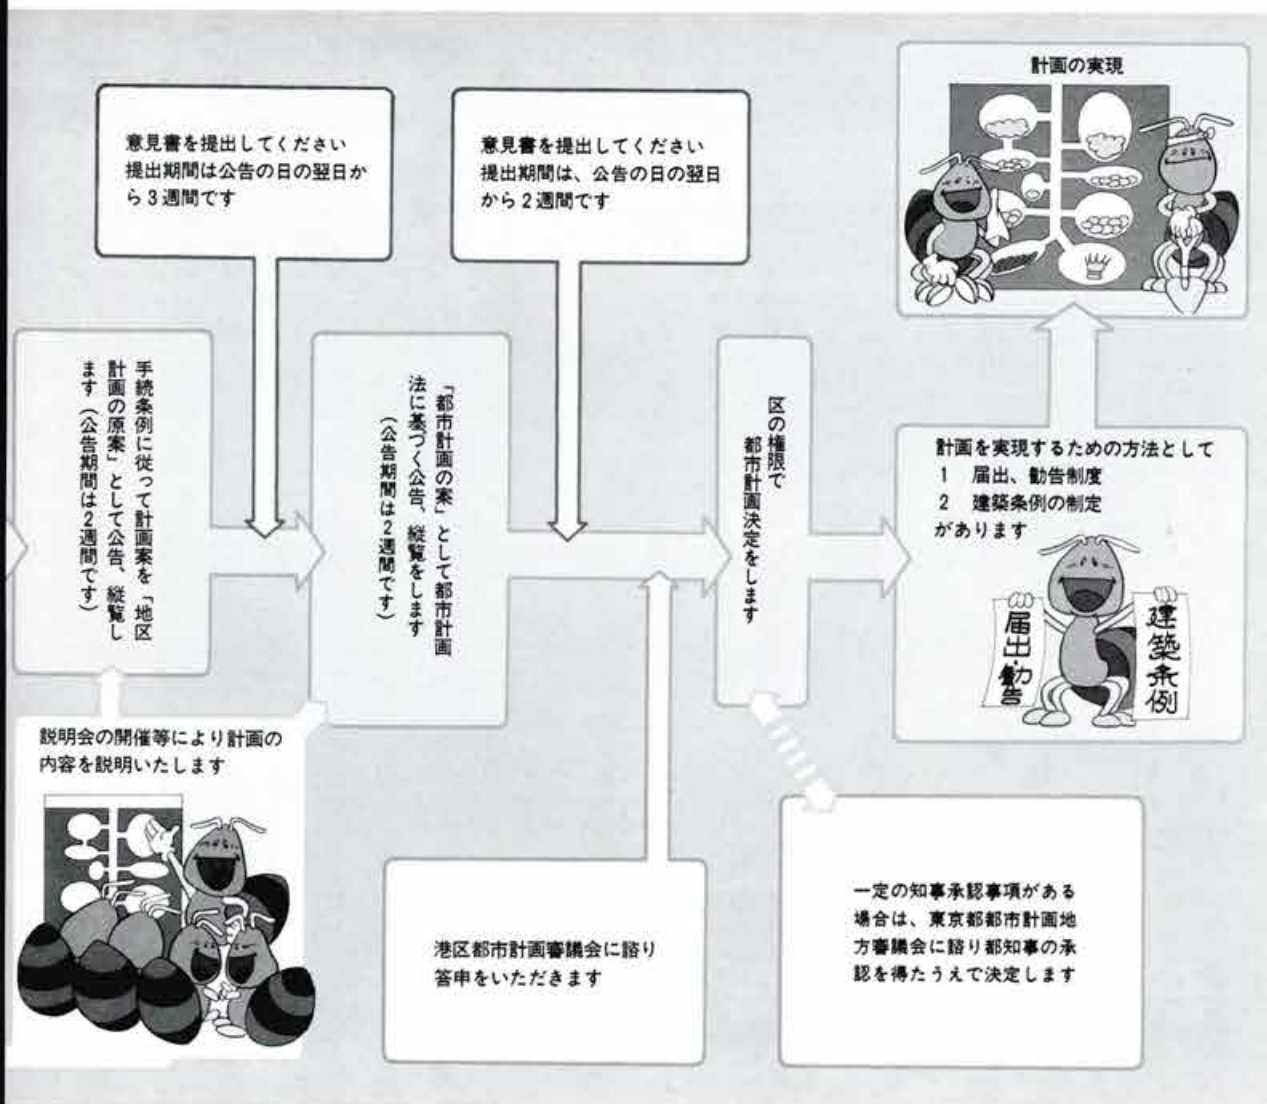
意見書を提出してください
提出期間は公告の日の翌日から３週間です

意見書を提出してください
提出期間は、公告の日の翌日から２週間です

計画の実現

手続条例に従って計画案を「地区計画の原案」として公告、縦覧します（公告期間は２週間です）

「都市計画の案」として都市計画法に基づく公告、縦覧をします（公告期間は２週間です）

区の権限で都市計画決定をします

計画を実現するための方法として
１　届出、勧告制度
２　建築条例の制定
があります

届出勧告

建築条例

説明会の開催等により計画の内容を説明いたします

港区都市計画審議会に諮り答申をいただきます

一定の知事承認事項がある場合は、東京都都市計画地方審議会に諮り都知事の承認を得たうえで決定します